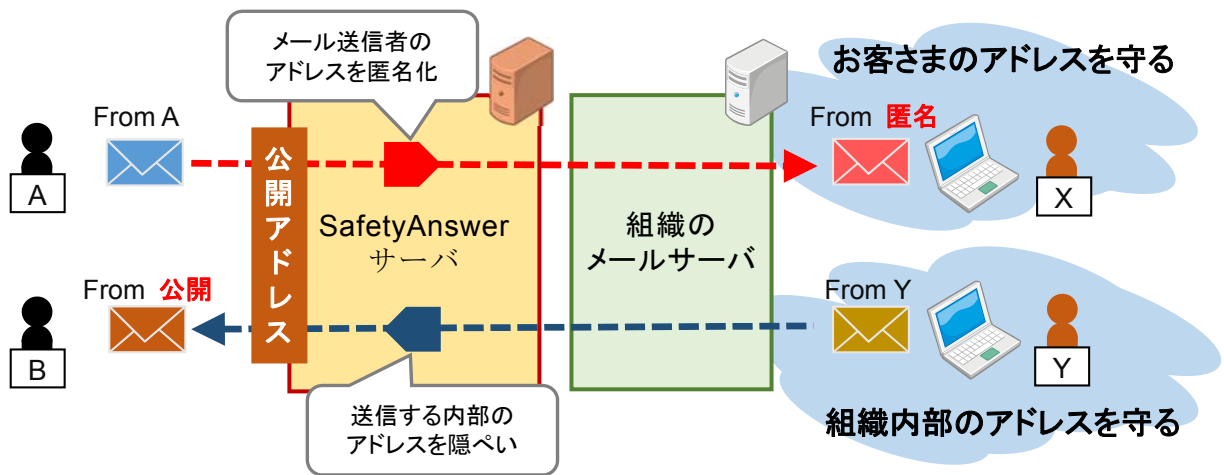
メール送信者の
アドレスを匿名化

お客さまのアドレスを守る

From A

A

公開アドレス

SafetyAnswer
サーバ

組織の
メールサーバ

From 匿名

X

From 公開

B

From Y

Y

送信する内部の
アドレスを隠ぺい

組織内部のアドレスを守る